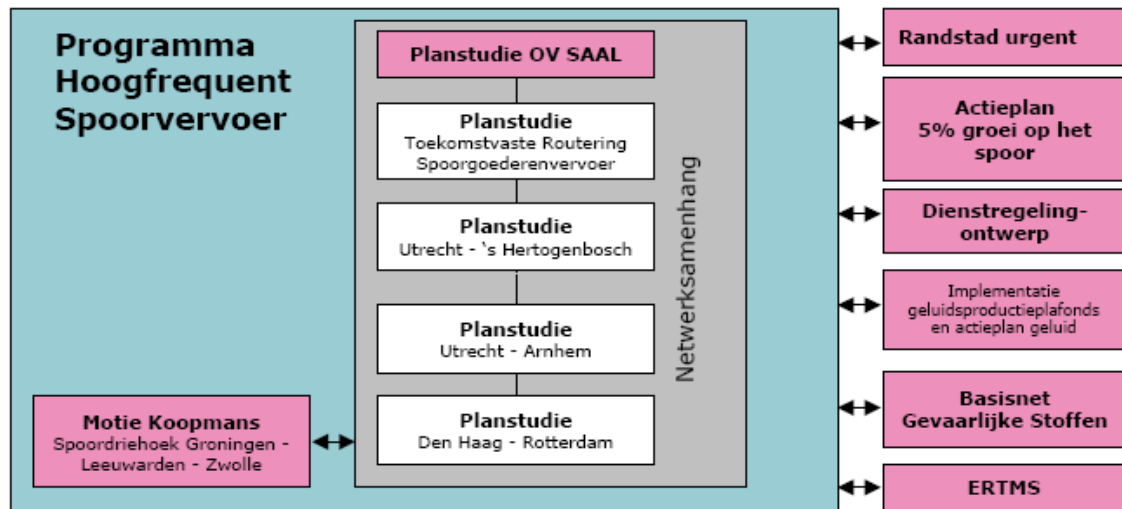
Programma Hoogfrequent Spoorvervoer

Planstudie OV SAAL

Planstudie
Toekomstvaste Routering Spoorgoederenvervoer

Planstudie
Utrecht - 's Hertogenbosch

Planstudie
Utrecht - Arnhem

Planstudie
Den Haag - Rotterdam

Netwerksamenhang

Motie Koopmans
Spoordriehoek Groningen - Leeuwarden - Zwolle

Randstad urgent

Actieplan 5% groei op het spoor

Dienstregeling-ontwerp

Implementatie geluidsproductieplafonds en actieplan geluid

Basisnet Gevaarlijke Stoffen

ERTMS